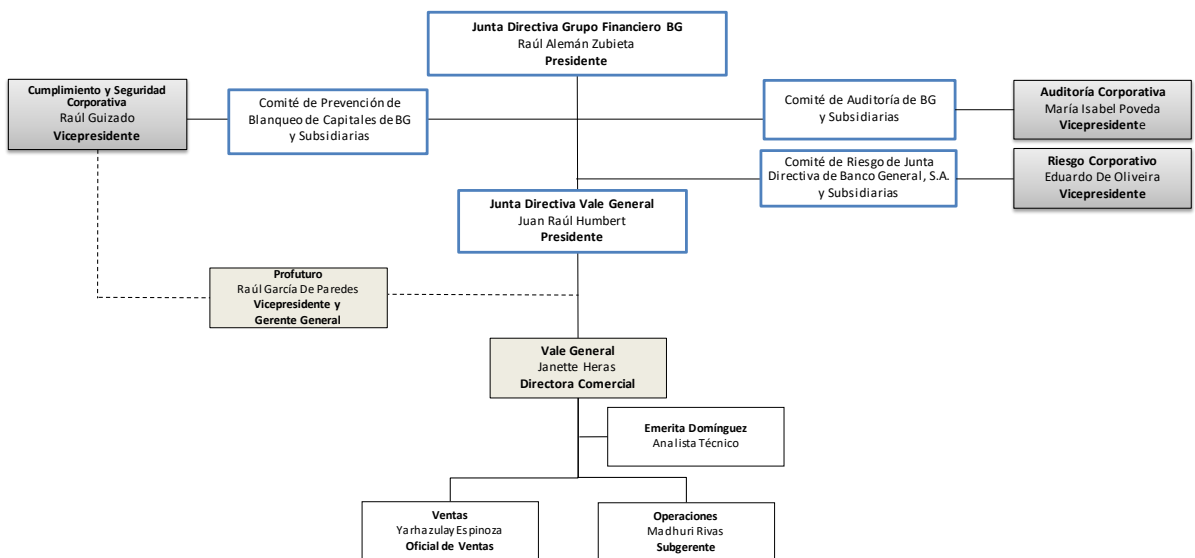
Junta Directiva Grupo Financiero BG
Raúl Alemán Zubieta
Presidente

Cumplimiento y Seguridad Corporativa
Raúl Guizado
Vicepresidente

Comité de Prevención de Blanqueo de Capitales de BG y Subsidiarias

Comité de Auditoría de BG y Subsidiarias

Auditoría Corporativa
María Isabel Poveda
Vicepresidente

Comité de Riesgo de Junta Directiva de Banco General, S.A. y Subsidiarias

Riesgo Corporativo
Eduardo De Oliveira
Vicepresidente

Junta Directiva Vale General
Juan Raúl Humbert
Presidente

Profuturo
Raúl García De Paredes
Vicepresidente y Gerente General

Vale General
Janette Heras
Directora Comercial

Emerita Domínguez
Analista Técnico

Ventas
Yarhazulay Espinoza
Oficial de Ventas

Operaciones
Madhuri Rivas
Subgerente